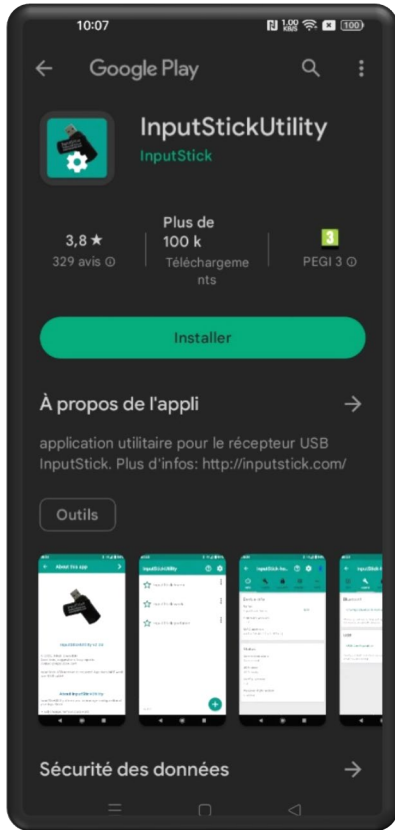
10:07

Google Play

InputStickUtility
InputStick

3,8 ★
329 avis ⓘ

Plus de 100 k
Téléchargements

3
PEGI 3 ⓘ

Installer

À propos de l'appli

application utilitaire pour le récepteur USB InputStick. Plus d'infos: http://inputstick.com/

Outils

About this app

InputStickUtility

InputStickUtility

Sécurité des données